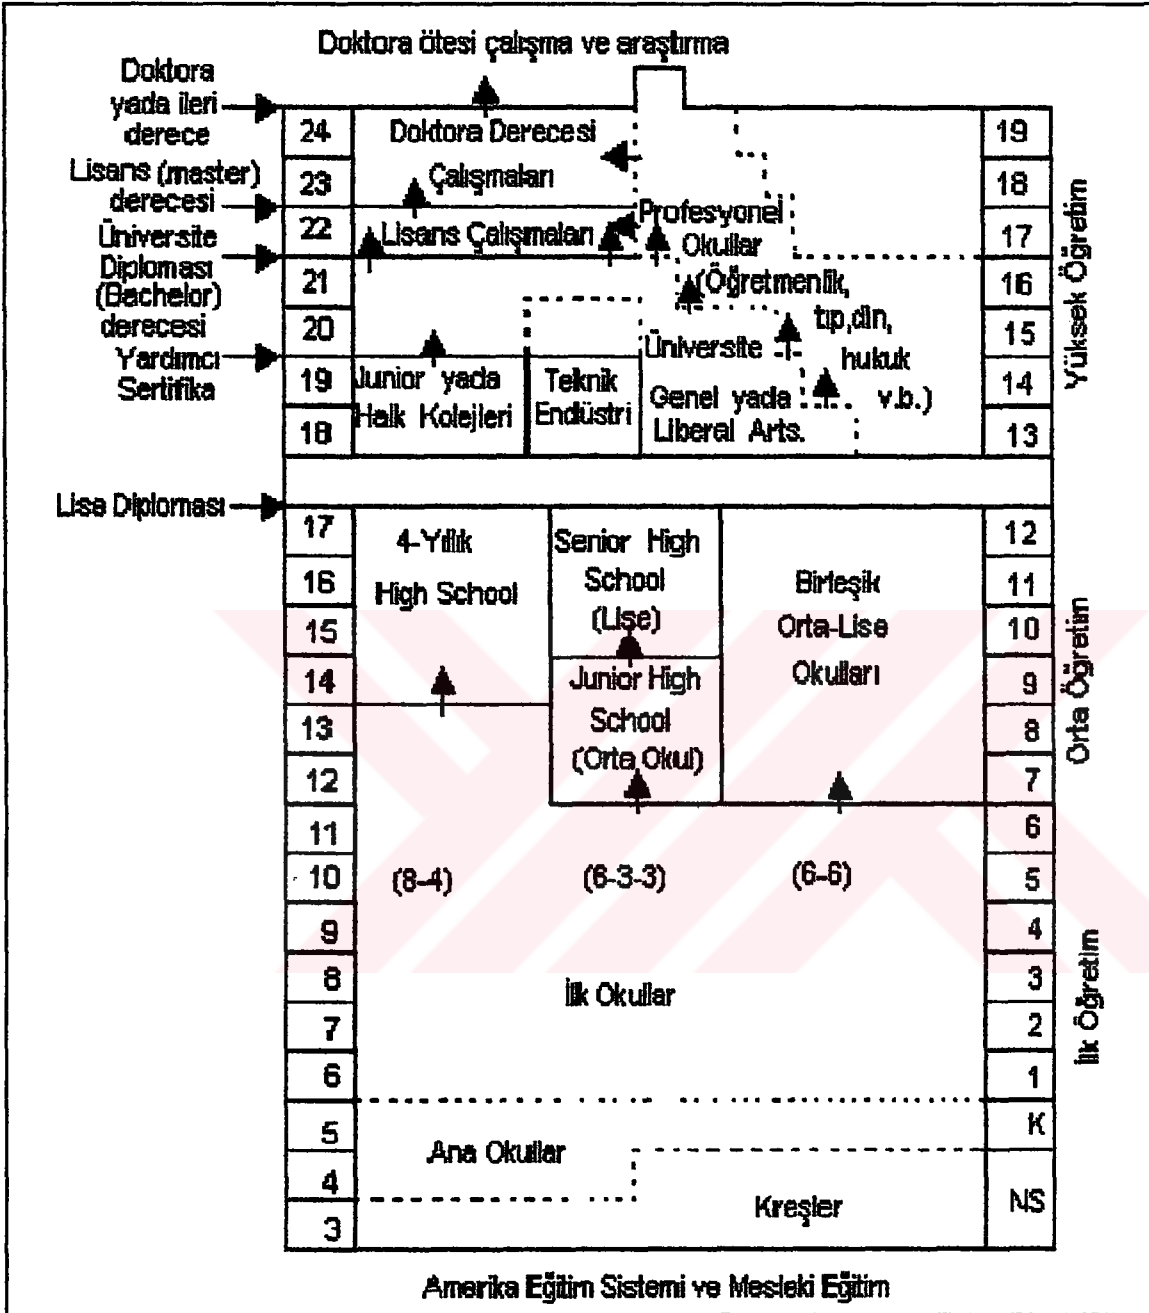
Doktora ötesi çalışma ve araştırma

Doktora yada ileri derece

Lisans (master) derecesi

Üniversite Diploması (Bachelor) derecesi

Yardımcı Sertifika

Lisa Diploması

| 24 | 19 |
|---|---|
| 23 | 18 |
| 22 | 17 |
| 21 | 16 |
| 20 | 15 |
| 19 | 14 |
| 18 | 13 |

Doktora Derecesi Çalışmaları

Lisans Çalışmaları

Profesyonel Okullar (Öğretmenlik, tıp,din, hukuk v.b.)

Junior yada Halk Kolejleri

Teknik Endüstri

Üniversite Genel yada Liberal Arts.

Yüksek Öğretim

| 17 | 12 |
|---|---|
| 16 | 11 |
| 15 | 10 |
| 14 | 9 |
| 13 | 8 |
| 12 | 7 |
| 11 | 6 |
| 10 | 5 |
| 9 | 4 |
| 8 | 3 |
| 7 | 2 |
| 6 | 1 |
| 5 | K |
| 4 | NS |
| 3 | |

4-Yıllık High School

Senior High School (Lise)

Junior High School (Orta Okul)

Birleşik Orta-Lise Okulları

Orta Öğretim

(8-4) (6-3-3) (6-6)

İlk Okullar

İlk Öğretim

Ana Okullar

Kreşler

Amerika Eğitim Sistemi ve Mesleki Eğitim